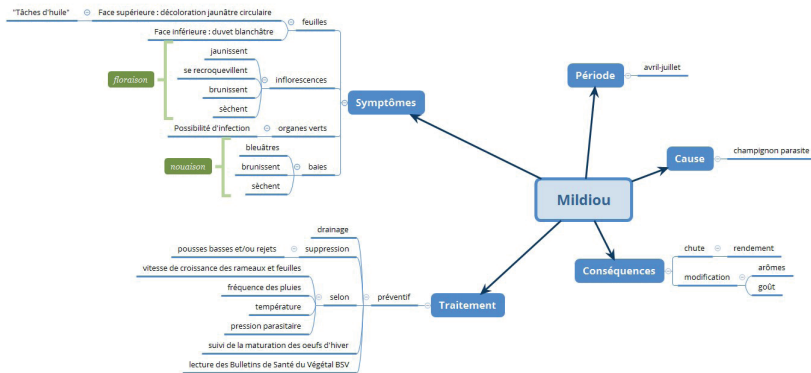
Mildiou

Période
avril-juillet

Cause
champignon parasite

Conséquences
chute
rendement
modification
arômes
goût

Symptômes
feuilles
"Tâches d'huile"
Face supérieure : décoloration jaunâtre circulaire
Face inférieure : duvet blanchâtre
inflorescences
floraison
jaunissent
se recroquevillent
brunissent
sèchent
organes verts
Possibilité d'infection
baies
nouaison
bleuâtres
brunissent
sèchent

Traitement
préventif
drainage
suppression
pousses basses et/ou rejets
selon
vitesse de croissance des rameaux et feuilles
fréquence des pluies
température
pression parasitaire
suivi de la maturation des oeufs d'hiver
lecture des Bulletins de Santé du Végétal BSV